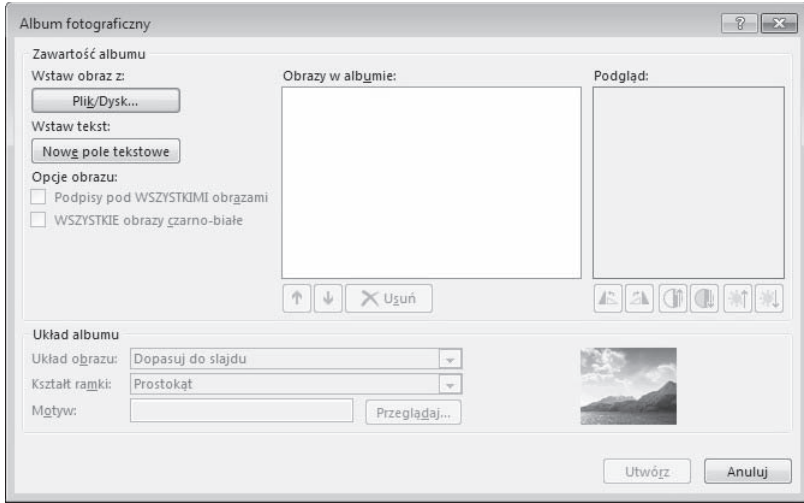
Album fotograficzny

?

Zawartość albumu

Wstaw obraz z:

Plik/Dysk...

Wstaw tekst:

Nowe pole tekstowe

Opcje obrazu:

Podpisy pod WSZYSTKIMI obrazami

WSZYSTKIE obrazy czarno-białe

Obrazy w albumie:

Usuń

Podgląd:

Układ albumu

Układ obrazu: Dopasuj do slajdu

Kształt ramki: Prostokąt

Motyw:

Przeglądaj...

Utwórz

Anuluj